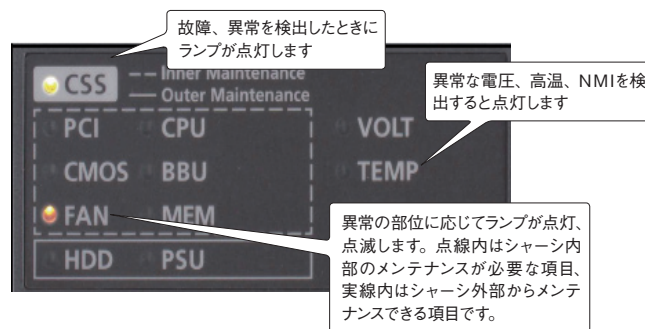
故障、異常を検出したときにランプが点灯します

CSS
Inner Maintenance
Outer Maintenance

異常な電圧、高温、NMIを検出すると点灯します

PCI
CPU
VOLT
CMOS
BBU
TEMP
FAN
MEM
HDD
PSU

異常の部位に応じてランプが点灯、点滅します。点線内はシャーシ内部のメンテナンスが必要な項目、実線内はシャーシ外部からメンテナンスできる項目です。